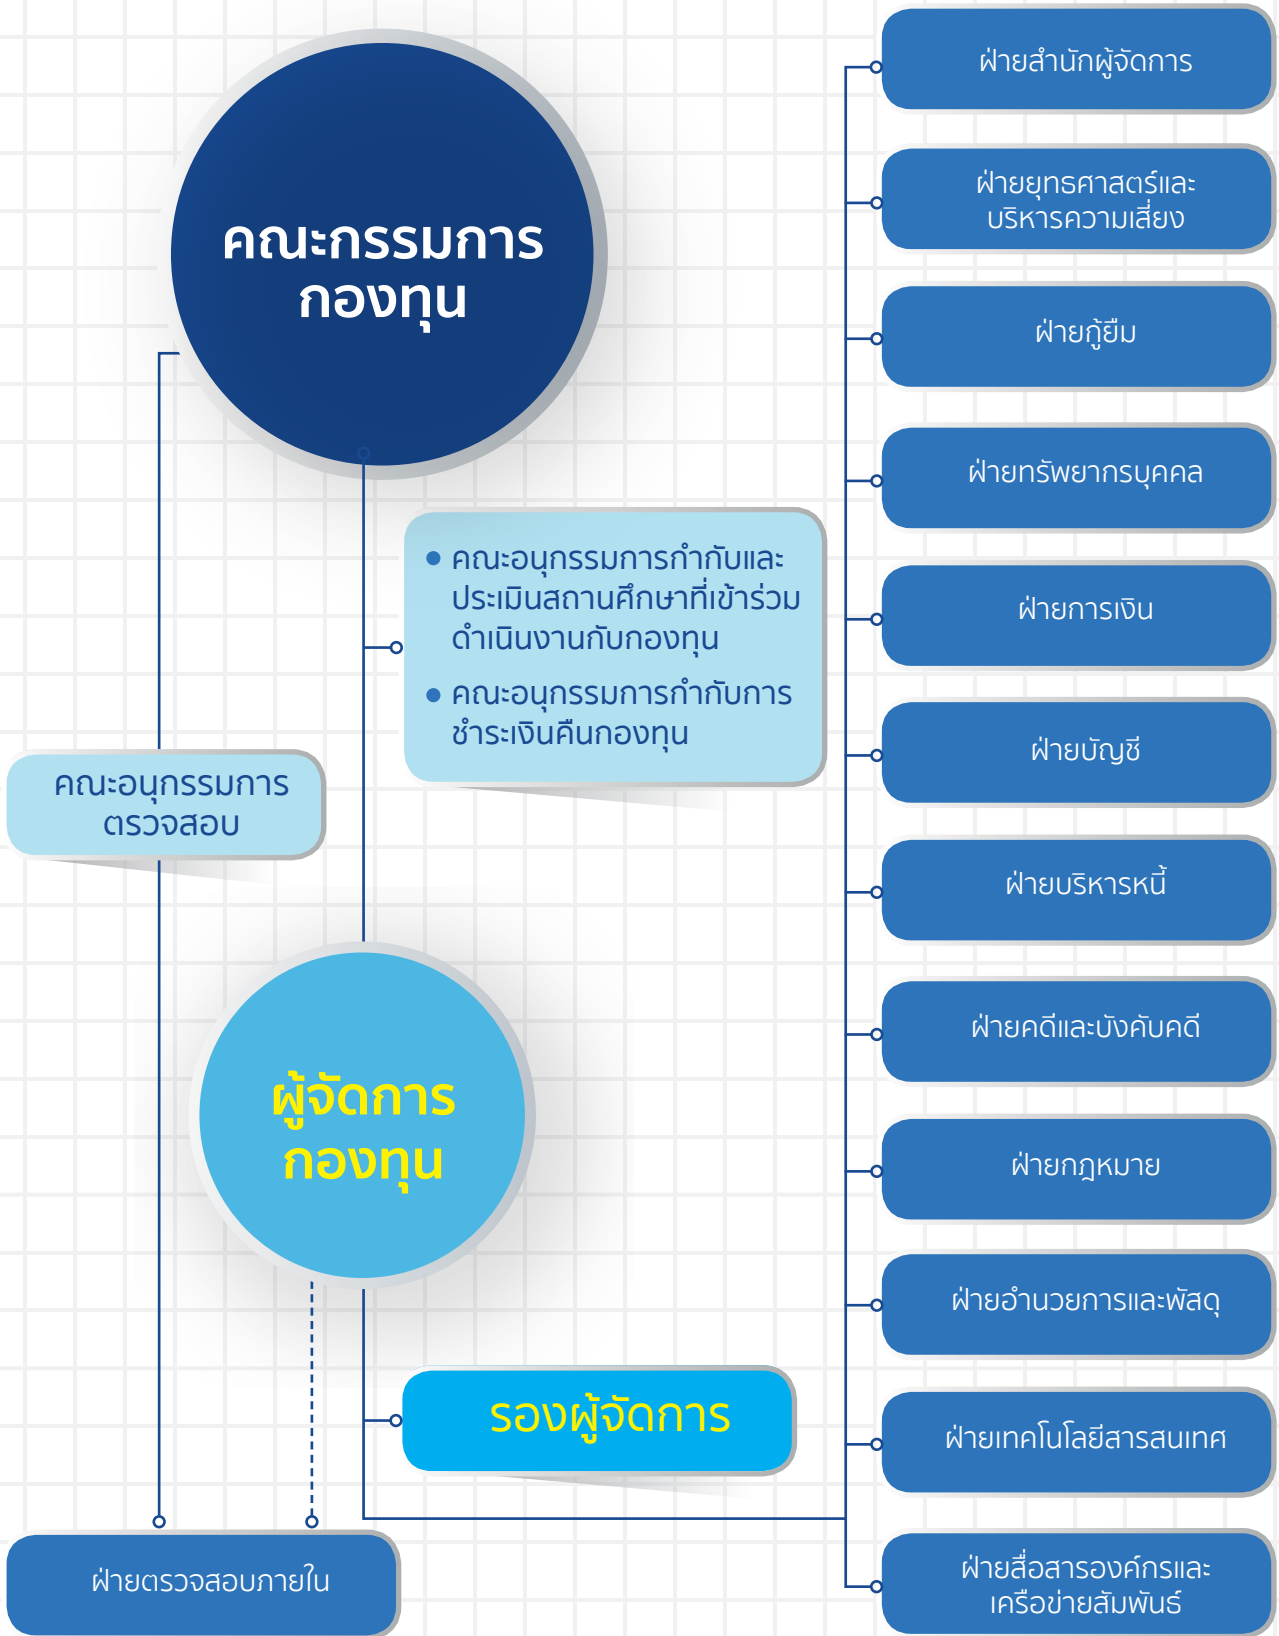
คณะกรรมการ
กองทุน

• คณะอนุกรรมการกำกับและประเมินสถานศึกษาที่เข้าร่วมดำเนินงานกับกองทุน
• คณะอนุกรรมการกำกับการชำระเงินคืนกองทุน

คณะอนุกรรมการ
ตรวจสอบ

ผู้จัดการ
กองทุน

รองผู้จัดการ

ฝ่ายตรวจสอบภายใน

ฝ่ายสำนักผู้จัดการ

ฝ่ายยุทธศาสตร์และ
บริหารความเสี่ยง

ฝ่ายกู้ยืม

ฝ่ายทรัพยากรบุคคล

ฝ่ายการเงิน

ฝ่ายบัญชี

ฝ่ายบริหารหนี้

ฝ่ายคดีและบังคับคดี

ฝ่ายกฎหมาย

ฝ่ายอำนวยการและพัสดุ

ฝ่ายเทคโนโลยีสารสนเทศ

ฝ่ายสื่อสารองค์กรและ
เครือข่ายสัมพันธ์